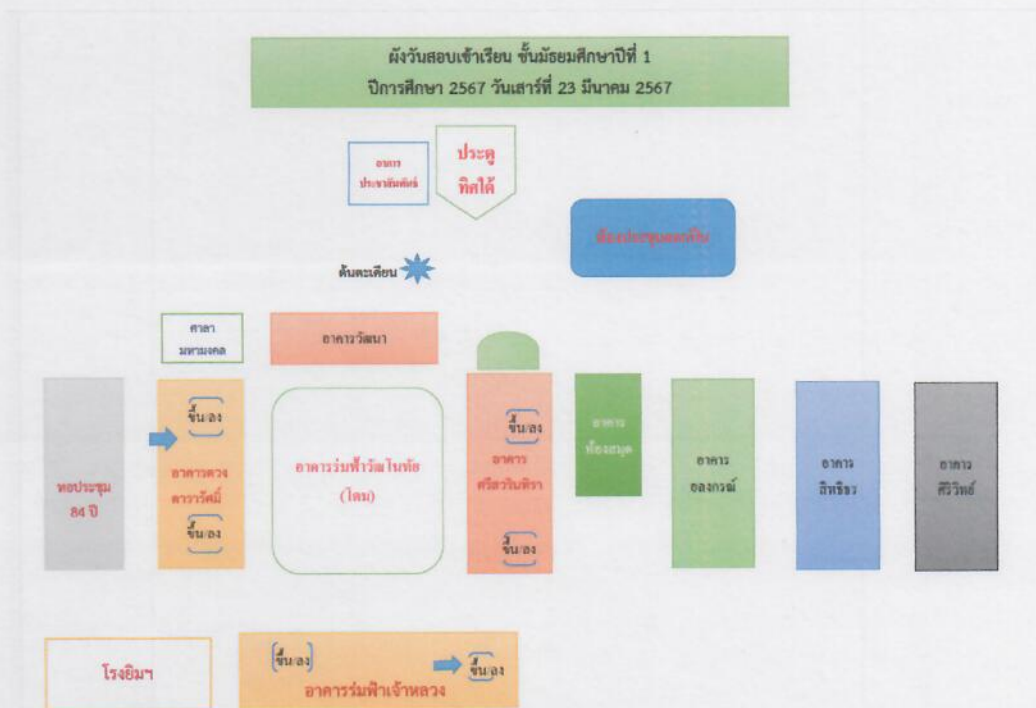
ผังวันสอบเข้าเรียน ชั้นมัธยมศึกษาปีที่ 1
ปีการศึกษา 2567 วันเสาร์ที่ 23 มีนาคม 2567

อาคารประชาสัมพันธ์

ประตูทิศใต้

ห้องประชุม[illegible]

ต้นตะเคียน

ศาลามหามงคล

อาคารวัฒนา

หอประชุม 84 ปี

ขึ้น/ลง
อาคารดวงดารารัศมี
ขึ้น/ลง

อาคารร่มฟ้าวัฒโนทัย (โดม)

ขึ้น/ลง
อาคารศรีสวรินทิรา
ขึ้น/ลง

อาคารห้องสมุด

อาคารอลงกรณ์

อาคารสิทธิชร

อาคารศิริวิทย์

โรงยิมฯ

ขึ้น/ลง
ขึ้น/ลง
อาคารร่มฟ้าเจ้าหลวง